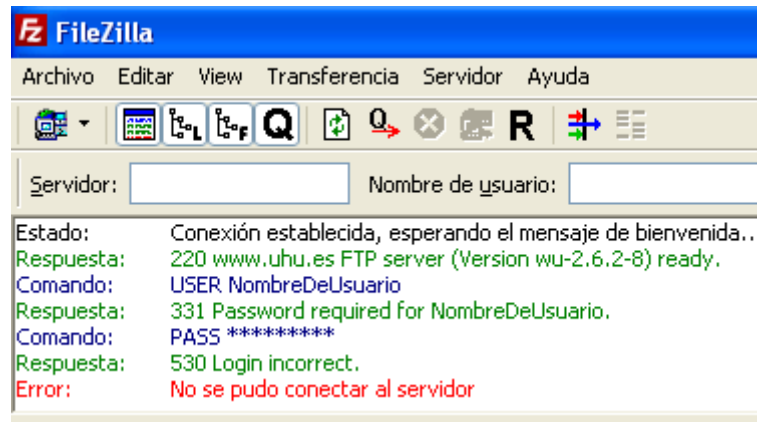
FileZilla

Archivo Editar View Transferencia Servidor Ayuda

Servidor: Nombre de usuario:

Estado: Conexión establecida, esperando el mensaje de bienvenida..
Respuesta: 220 www.uhu.es FTP server (Version wu-2.6.2-8) ready.
Comando: USER NombreDeUsuario
Respuesta: 331 Password required for NombreDeUsuario.
Comando: PASS *********
Respuesta: 530 Login incorrect.
Error: No se pudo conectar al servidor